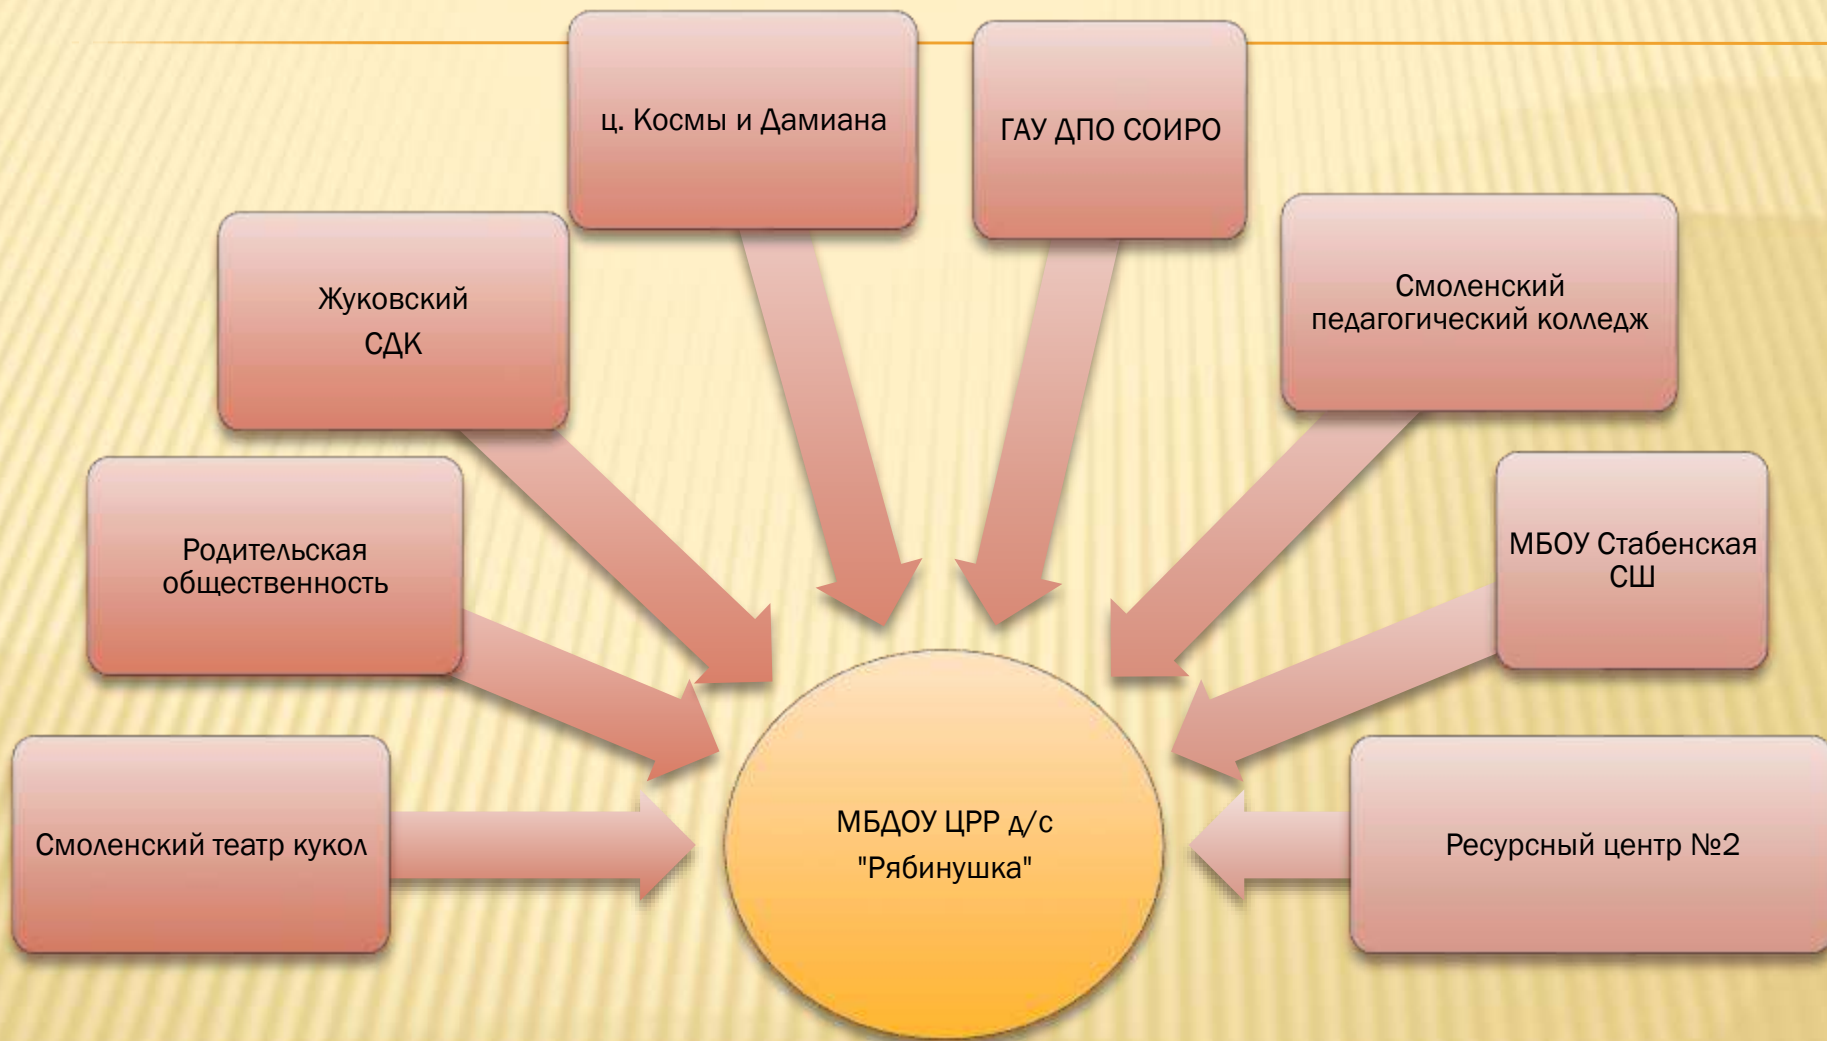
ц. Космы и Дамиана

ГАУ ДПО СОИРО

Жуковский СДК

Смоленский педагогический колледж

Родительская общественность

МБОУ Стабенская СШ

Смоленский театр кукол

МБДОУ ЦРР д/с "Рябинушка"

Ресурсный центр №2